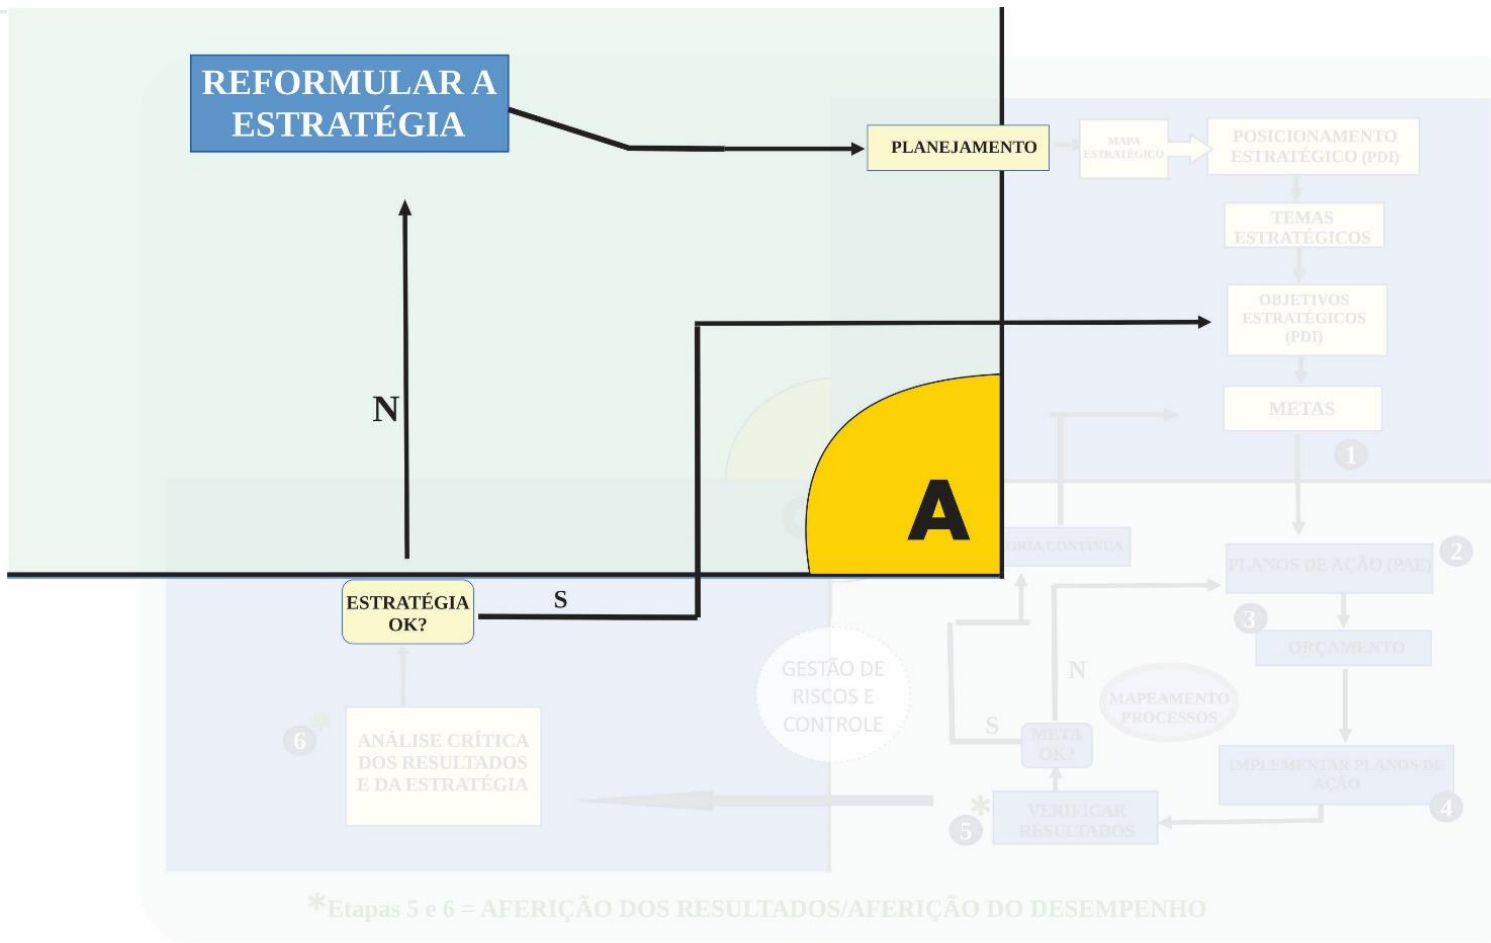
REFORMULAR A ESTRATÉGIA

PLANEJAMENTO

MAPA ESTRATÉGICO

POSICIONAMENTO ESTRATÉGICO (PDI)

TEMAS ESTRATÉGICOS

OBJETIVOS ESTRATÉGICOS (PDI)

METAS

1

N

A

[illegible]ORIA CONTÍNUA

PLANOS DE AÇÃO (PAE)

2

ESTRATÉGIA OK?

S

3

ORÇAMENTO

GESTÃO DE RISCOS E CONTROLE

N

MAPEAMENTO PROCESSOS

S

META OK?

6

ANÁLISE CRÍTICA DOS RESULTADOS E DA ESTRATÉGIA

IMPLEMENTAR PLANOS DE AÇÃO

4

5

VERIFICAR RESULTADOS

*Etapas 5 e 6 = AFERIÇÃO DOS RESULTADOS/AFERIÇÃO DO DESEMPENHO